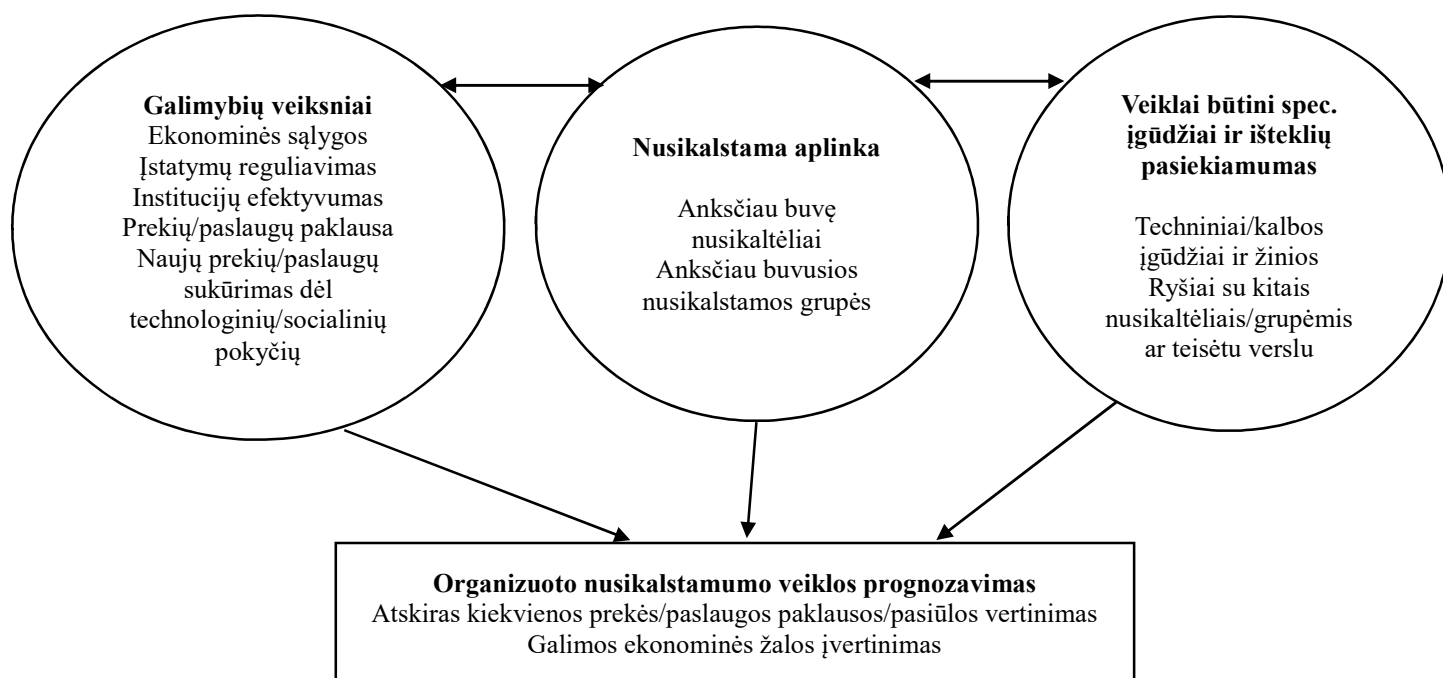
**Galimybių veiksniai**
Ekonominės sąlygos
Įstatymų reguliavimas
Institucijų efektyvumas
Prekių/paslaugų paklausa
Naujų prekių/paslaugų sukūrimas dėl technologinių/socialinių pokyčių

**Nusikalstama aplinka**

Anksčiau buvę nusikaltėliai
Anksčiau buvusios nusikalstamos grupės

**Veiklai būtini spec. įgūdžiai ir išteklių pasiekiamumas**

Techniniai/kalbos įgūdžiai ir žinios
Ryšiai su kitais nusikaltėliais/grupėmis ar teisėtu verslu

**Organizuoto nusikalstamumo veiklos prognozavimas**
Atskiras kiekvienos prekės/paslaugos paklausos/pasiūlos vertinimas
Galimos ekonominės žalos įvertinimas